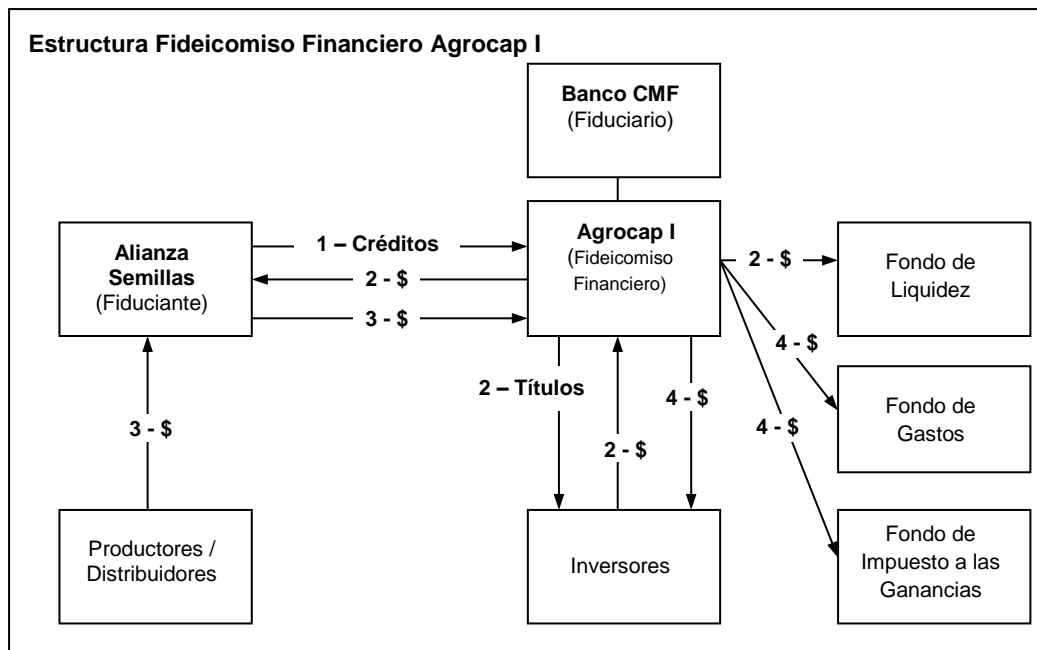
Estructura Fideicomiso Financiero Agrocap I

Banco CMF
(Fiduciario)

Alianza Semillas
(Fiduciante)

1 – Créditos

2 - $

3 - $

Agrocap I
(Fideicomiso Financiero)

2 - $

Fondo de Liquidez

4 - $

Fondo de Gastos

4 - $

Fondo de Impuesto a las Ganancias

2 – Títulos

4 - $

2 - $

3 - $

Productores / Distribuidores

Inversores